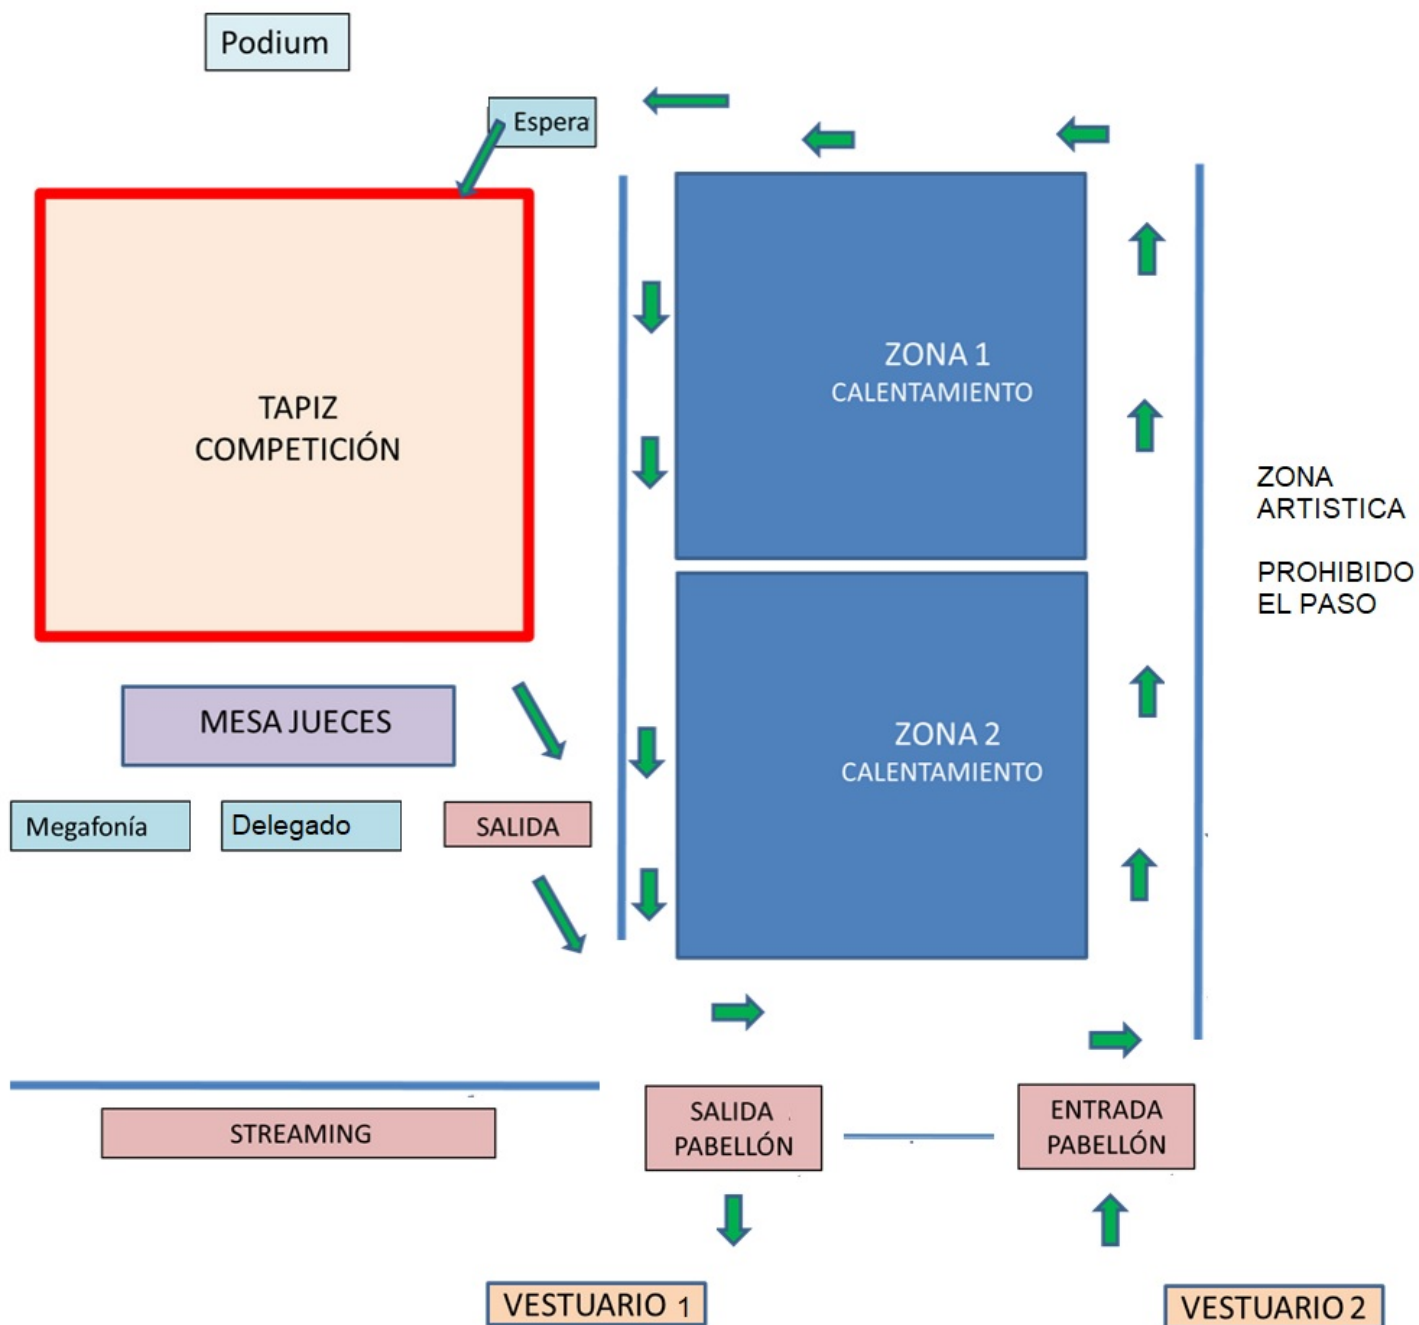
Podium

Espera

TAPIZ
COMPETICIÓN

ZONA 1
CALENTAMIENTO

ZONA 2
CALENTAMIENTO

ZONA ARTISTICA

PROHIBIDO EL PASO

MESA JUECES

Megafonía

Delegado

SALIDA

STREAMING

SALIDA PABELLÓN

ENTRADA PABELLÓN

VESTUARIO 1

VESTUARIO 2